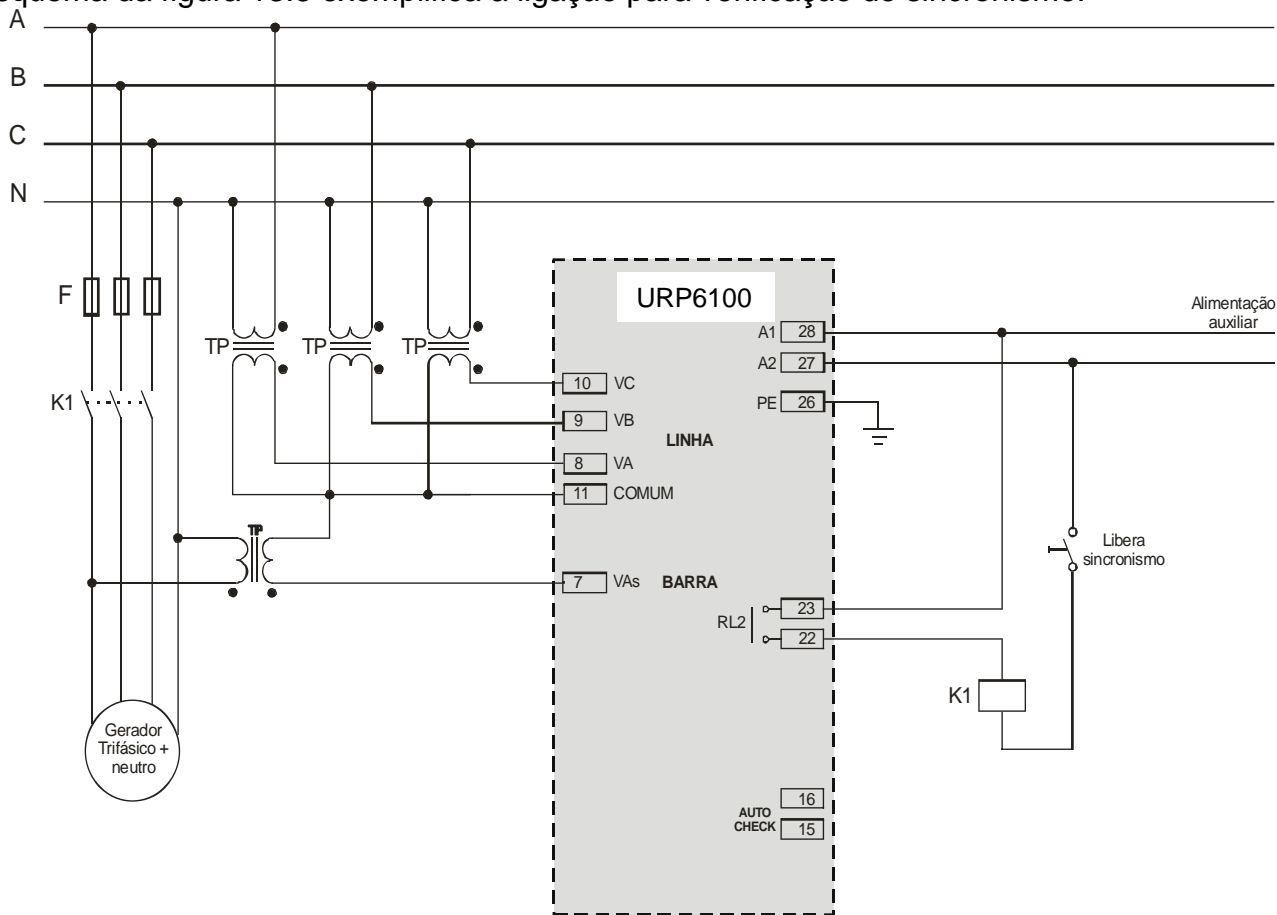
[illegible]squema da figura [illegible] exemplifica a ligação para verificação de sincronismo.

A

B

C

N

F

K1

TP

TP

TP

TP

URP6100

Alimentação auxiliar

A1 28

A2 27

PE 26

10 VC

9 VB

LINHA

8 VA

11 COMUM

7 VAs BARRA

RL2

23

22

Libera sincronismo

K1

Gerador Trifásico + neutro

16

AUTO CHECK

15